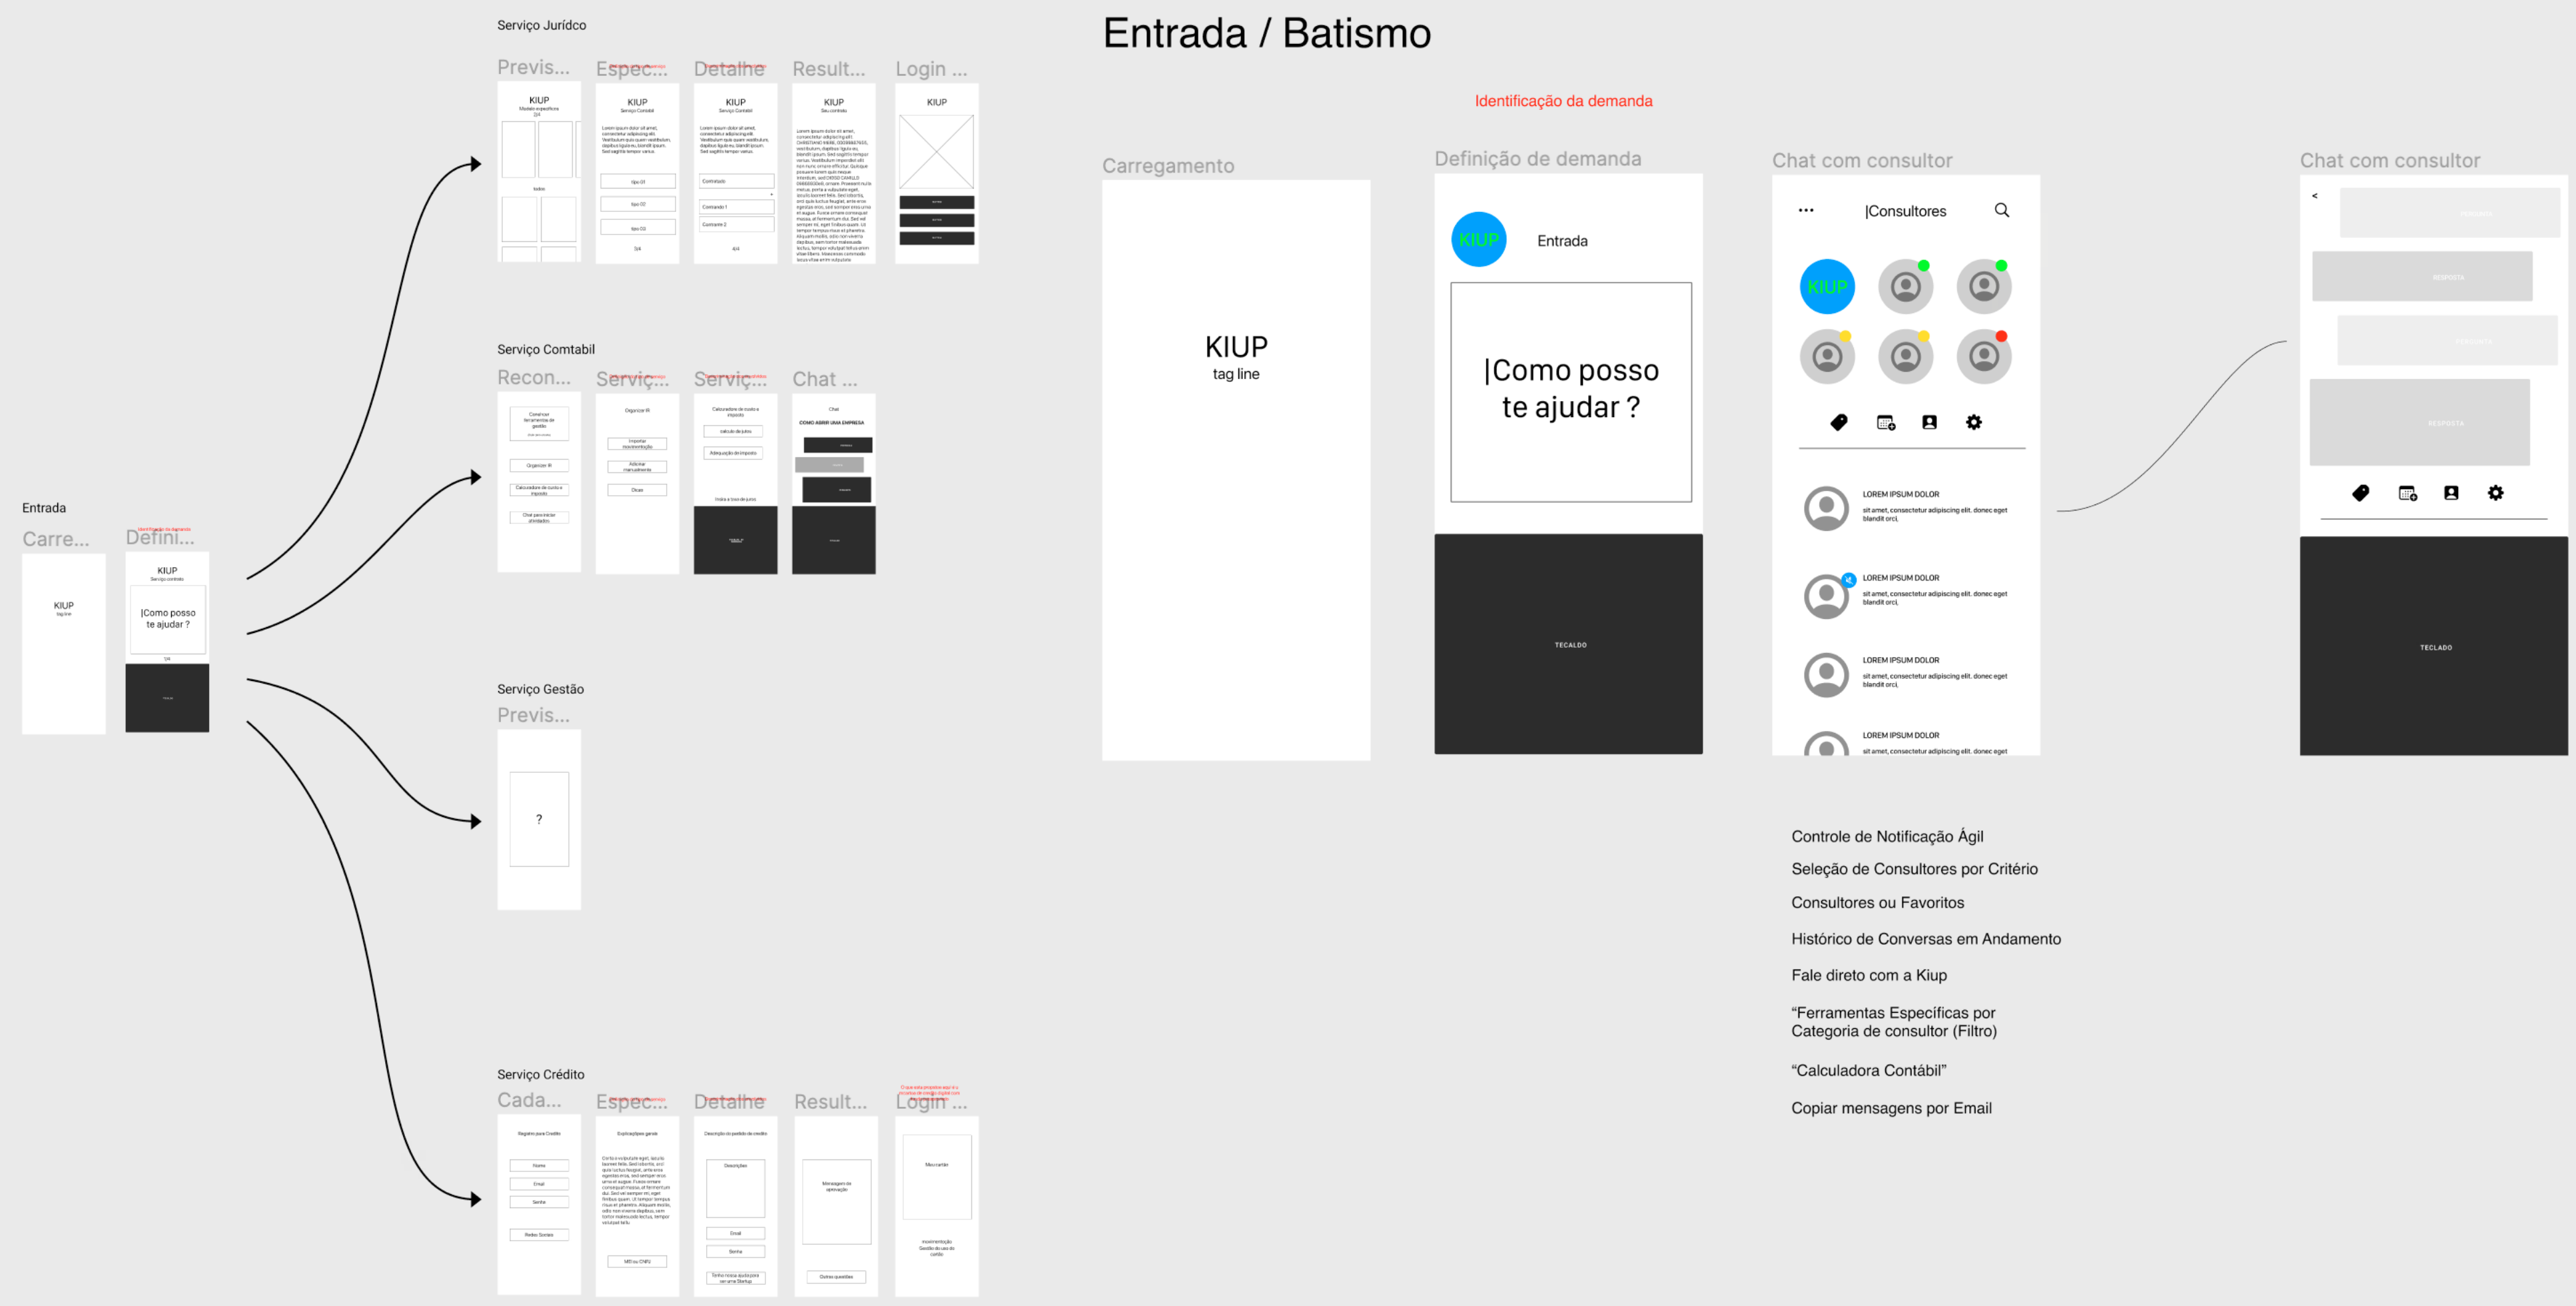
Serviço Jurídco

Previs... Espec... Detalhe Result... Login ...

KIUP KIUP KIUP KIUP KIUP

Serviço Comtabil

Recon... Serviç... Serviç... Chat ...

Entrada

Carre... Defini...

KIUP
tag line

KIUP
|Como posso te ajudar ?

Serviço Gestão

Previs...

?

Serviço Crédito

Cada... Espec... Detalhe Result... Login ...

Entrada / Batismo

Identificação da demanda

Carregamento

KIUP
tag line

Definição de demanda

KIUP
Entrada

|Como posso te ajudar ?

TECALDO

Chat com consultor

...
|Consultores

KIUP

LOREM IPSUM DOLOR
sit amet, consectetur adipiscing elit. donec eget blandit orci,

LOREM IPSUM DOLOR
sit amet, consectetur adipiscing elit. donec eget blandit orci,

LOREM IPSUM DOLOR
sit amet, consectetur adipiscing elit. donec eget blandit orci,

LOREM IPSUM DOLOR
sit amet, consectetur adipiscing elit. donec eget

Chat com consultor

<
PERGUNTA
RESPOSTA
PERGUNTA
RESPOSTA

TECLADO

Controle de Notificação Ágil

Seleção de Consultores por Critério

Consultores ou Favoritos

Histórico de Conversas em Andamento

Fale direto com a Kiup

“Ferramentas Específicas por Categoria de consultor (Filtro)

“Calculadora Contábil”

Copiar mensagens por Email